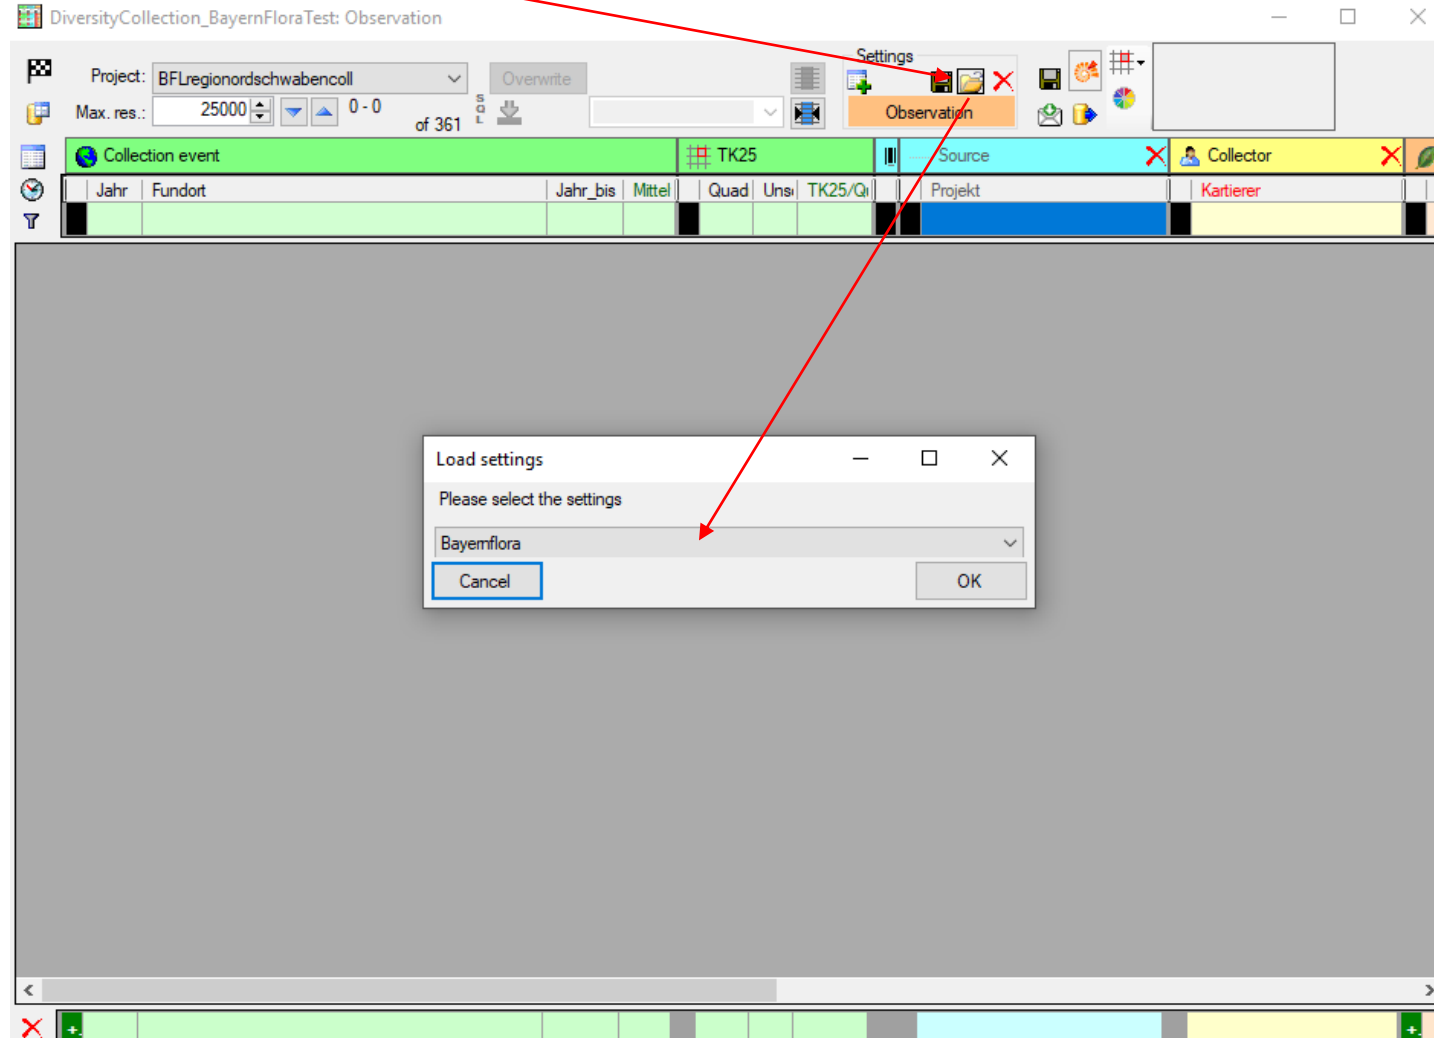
DiversityCollection_BayernFloraTest: Observation

Project: BFLregionordschwabencoll

Overwrite

Settings

Max. res.: 25000

0 - 0

of 361

SQL

Observation

Collection event

TK25

Source

Collector

Jahr | Fundort | Jahr_bis | Mittel | Quad | Unsi | TK25/Qu | Projekt | Kartierer

Load settings

Please select the settings

Bayernflora

Cancel

OK